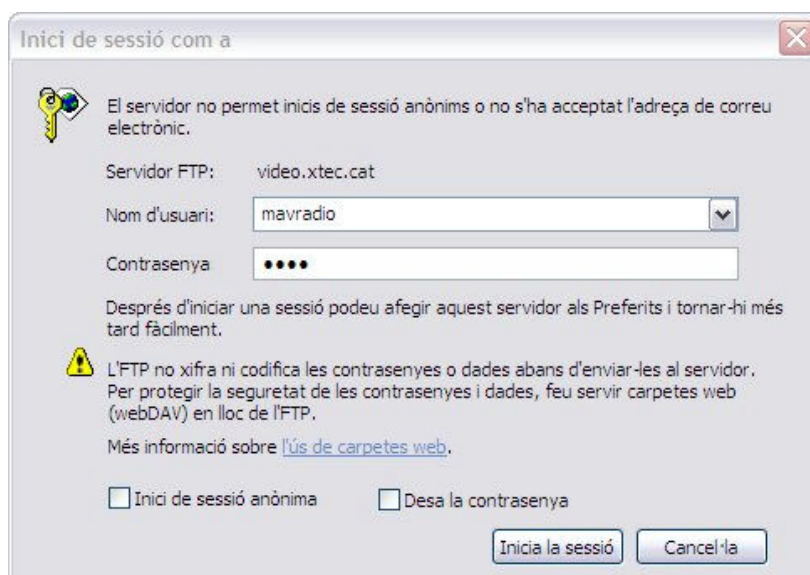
Inici de sessió com a

El servidor no permet inicis de sessió anònims o no s'ha acceptat l'adreça de correu electrònic.

Servidor FTP: video.xtec.cat

Nom d'usuari: mavradio

Contrasenya ••••

Després d'iniciar una sessió podeu afegir aquest servidor als Preferits i tornar-hi més tard fàcilment.

L'FTP no xifra ni codifica les contrasenyes o dades abans d'enviar-les al servidor. Per protegir la seguretat de les contrasenyes i dades, feu servir carpetes web (webDAV) en lloc de l'FTP.

Més informació sobre l'ús de carpetes web.

Inici de sessió anònima

Desa la contrasenya

Inicia la sessió

Cancel·la